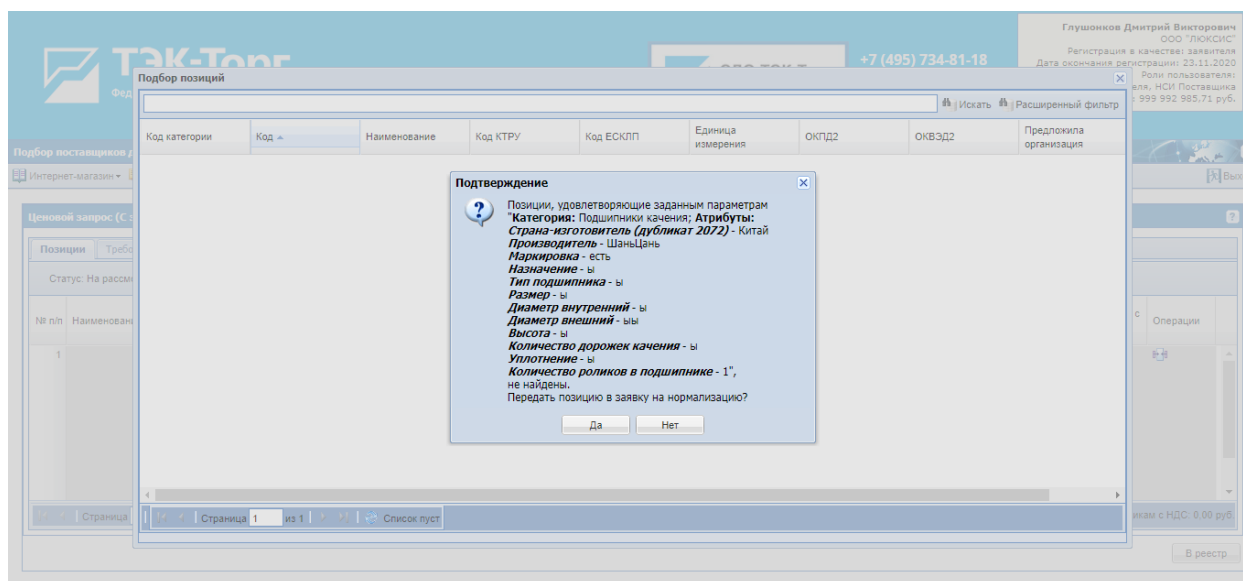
ТЭК-Торг

+7 (495) 734-81-18

Глушонков Дмитрий Викторович
ООО "ЛЮКСИС"
Регистрация в качестве: заявителя
Дата окончания регистрации: 23.11.2020
Роли пользователя:
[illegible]еля, НСИ Поставщика
999 992 985,71 руб.

Подбор поставщиков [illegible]

Интернет-магазин

Вы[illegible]

Ценовой запрос (С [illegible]

Позиции | Требо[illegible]

Статус: На рассмо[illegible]

№ п/п | Наименован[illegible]

1

Страница

Операции

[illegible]ам с НДС: 0,00 руб

В реестр

Подбор позиций

Искать | Расширенный фильтр

| Код категории | Код | Наименование | Код КТРУ | Код ЕСКЛП | Единица измерения | ОКПД2 | ОКВЭД2 | Предложила организация |
|---|---|---|---|---|---|---|---|---|

Страница 1 из 1 | Список пуст

Подтверждение

Позиции, удовлетворяющие заданным параметрам "**Категория:** Подшипники качения; **Атрибуты:**
***Страна-изготовитель (дубликат 2072)*** - Китай
***Производитель*** - ШаньЦань
***Маркировка*** - есть
***Назначение*** - ы
***Тип подшипника*** - ы
***Размер*** - ы
***Диаметр внутренний*** - ы
***Диаметр внешний*** - ыы
***Высота*** - ы
***Количество дорожек качения*** - ы
***Уплотнение*** - ы
***Количество роликов в подшипнике*** - 1",
не найдены.
Передать позицию в заявку на нормализацию?

Да | Нет